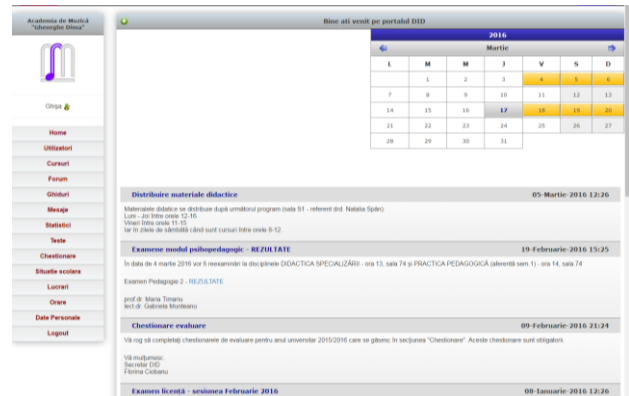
Academia de Muzică "Gheorghe Dima"

Ghiga

Home
Utilizatori
Cursuri
Forum
Ghiduri
Mesaje
Statistici
Teste
Chestionare
Situatie scolara
Lucrari
Orare
Date Personale
Logout

Bine ati venit pe portalul DID

2016

Martie

| L | M | M | J | V | S | D |
|---|---|---|---|---|---|---|
| | 1 | 2 | 3 | 4 | 5 | 6 |
| 7 | 8 | 9 | 10 | 11 | 12 | 13 |
| 14 | 15 | 16 | 17 | 18 | 19 | 20 |
| 21 | 22 | 23 | 24 | 25 | 26 | 27 |
| 28 | 29 | 30 | 31 | | | |

Distribuire materiale didactice 05-Martie-2016 12:26

Materialele didactice se distribuie după următorul program (sala 51 - referent drd. Natalia Spân):
Luni - Joi între orele 12-16
Vineri între orele 11-15
Iar în zilele de sâmbătă când sunt cursuri între orele 8-12.

Examene modul psihopedagogic - REZULTATE 19-Februarie-2016 15:25

În data de 4 martie 2016 vor fi reexaminări la disciplinele DIDACTICA SPECIALIZĂRII - ora 13, sala 74 și PRACTICA PEDAGOGICĂ (aferentă sem.1) - ora 14, sala 74

Examen Pedagogie 2 - REZULTATE

prof.dr. Maria Timariu
lect.dr. Gabriela Munteanu

Chestionare evaluare 09-Februarie-2016 21:24

Vă rog să completați chestionarele de evaluare pentru anul universitar 2015/2016 care se găsesc în secțiunea "Chestionare". Aceste chestionare sunt obligatorii.

Vă mulțumesc.
Secretar DID
Florina Ciobanu

Examen licență - sesiunea Februarie 2016 08-Ianuarie-2016 12:26